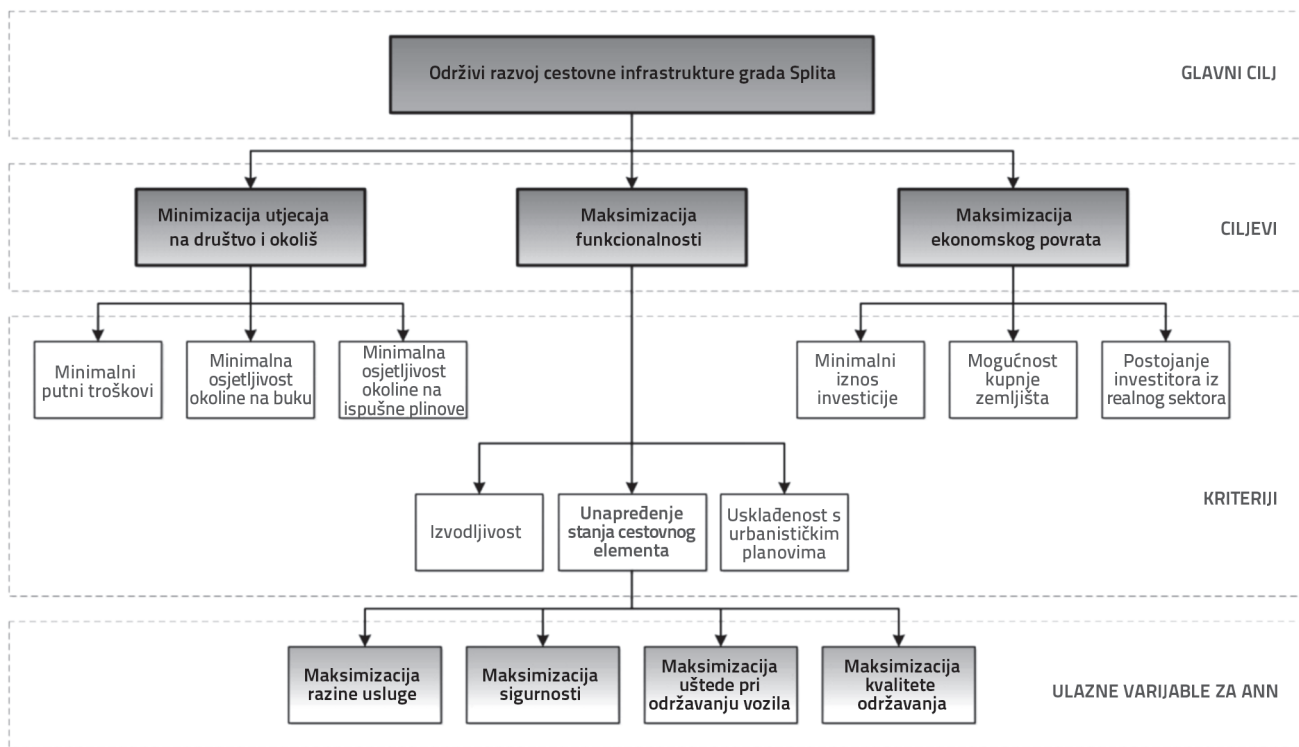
Održivi razvoj cestovne infrastrukture grada Splita

GLAVNI CILJ

Minimizacija utjecaja na društvo i okoliš

Maksimizacija funkcionalnosti

Maksimizacija ekonomskog povrata

CILJEVI

Minimalni putni troškovi

Minimalna osjetljivost okoline na buku

Minimalna osjetljivost okoline na ispušne plinove

Minimalni iznos investicije

Mogućnost kupnje zemljišta

Postojanje investitora iz realnog sektora

Izvodljivost

Unapređenje stanja cestovnog elementa

Usklađenost s urbanističkim planovima

KRITERIJI

Maksimizacija razine usluge

Maksimizacija sigurnosti

Maksimizacija uštede pri održavanju vozila

Maksimizacija kvalitete održavanja

ULAZNE VARIJABLE ZA ANN